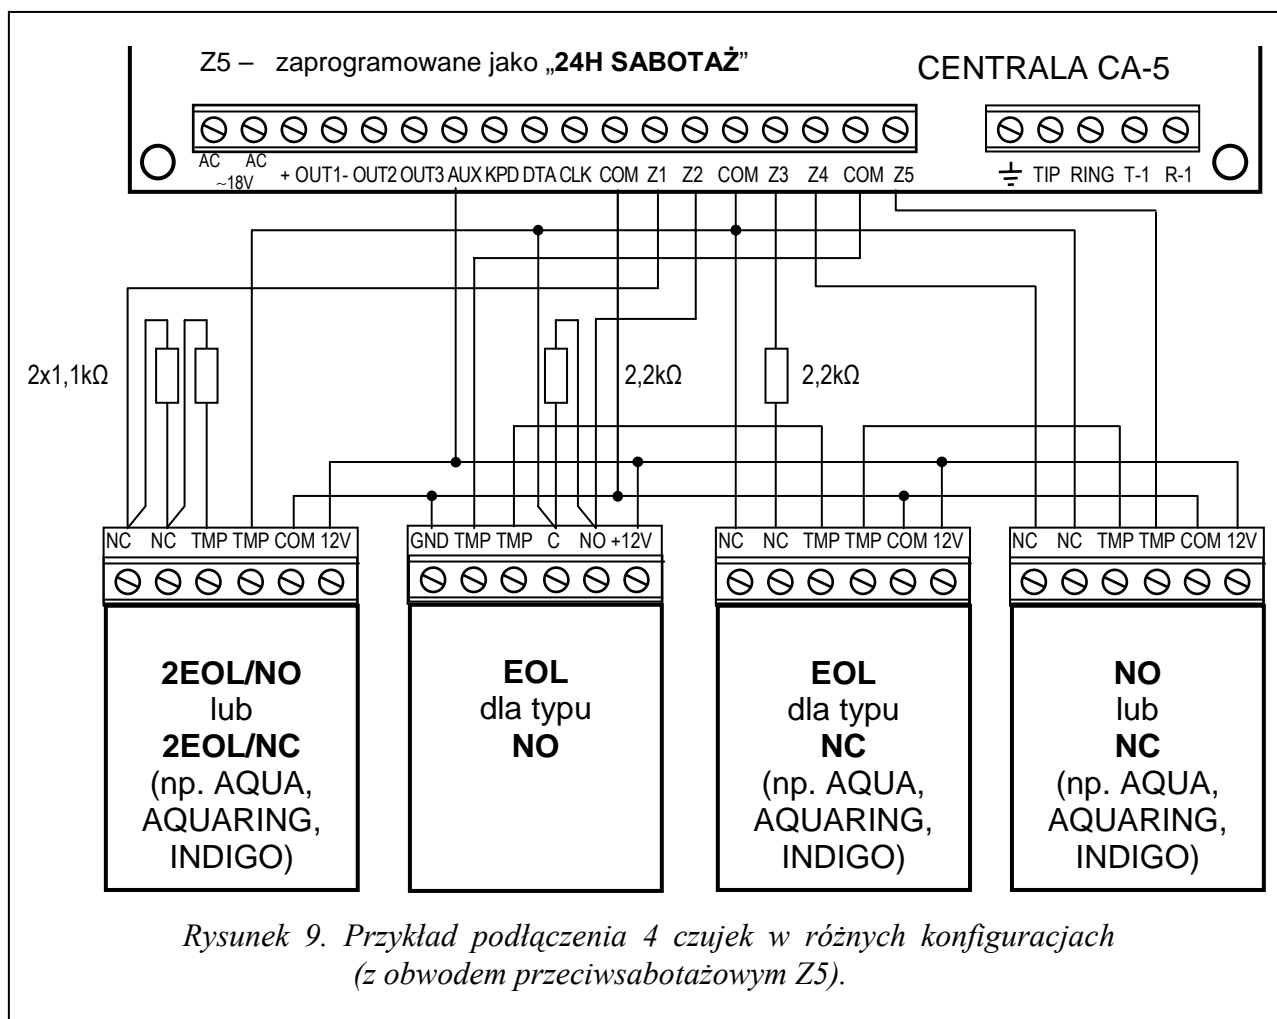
Z5 – zaprogramowane jako „**24H SABOTAŻ**"

CENTRALA CA-5

AC AC ~18V + OUT1- OUT2 OUT3 AUX KPD DTA CLK COM Z1 Z2 COM Z3 Z4 COM Z5

TIP RING T-1 R-1

2x1,1kΩ

2,2kΩ

2,2kΩ

NC NC TMP TMP COM 12V

GND TMP TMP C NO +12V

NC NC TMP TMP COM 12V

NC NC TMP TMP COM 12V

**2EOL/NO** lub **2EOL/NC** (np. AQUA, AQUARING, INDIGO)

**EOL** dla typu **NO**

**EOL** dla typu **NC** (np. AQUA, AQUARING, INDIGO)

**NO** lub **NC** (np. AQUA, AQUARING, INDIGO)

*Rysunek 9. Przykład podłączenia 4 czujek w różnych konfiguracjach (z obwodem przeciwsabotażowym Z5).*